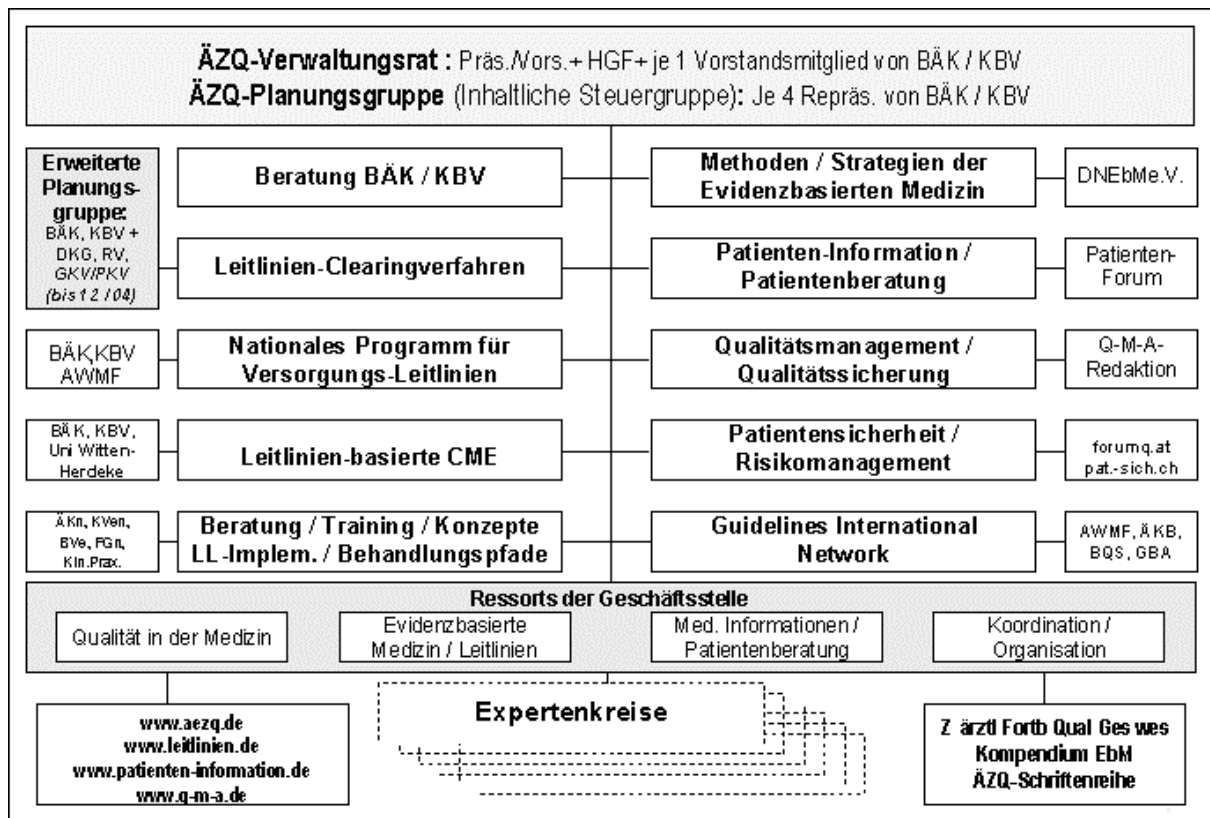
**ÄZQ-Verwaltungsrat :** Präs./Vors.+ HGF+ je 1 Vorstandsmitglied von BÄK / KBV
**ÄZQ-Planungsgruppe** (Inhaltliche Steuergruppe): Je 4 Repräs. von BÄK / KBV

**Erweiterte Planungsgruppe:** BÄK, KBV + DKG, RV, *GKV/PKV (bis 12 / 04)*

**Beratung BÄK / KBV**

**Leitlinien-Clearingverfahren**

BÄK,KBV AWMF

**Nationales Programm für Versorgungs-Leitlinien**

BÄK, KBV, Uni Witten-Herdeke

**Leitlinien-basierte CME**

ÄKn, KVen, BVe, FGn, Kln.Prax.

**Beratung / Training / Konzepte LL-Implem. / Behandlungspfade**

**Methoden / Strategien der Evidenzbasierten Medizin**

DNEbMe.V.

**Patienten-Information / Patientenberatung**

Patienten-Forum

**Qualitätsmanagement / Qualitätssicherung**

Q-M-A-Redaktion

**Patientensicherheit / Risikomanagement**

forumq.at pat.-sich.ch

**Guidelines International Network**

AWMF, ÄKB, BQS, GBA

**Ressorts der Geschäftsstelle**

Qualität in der Medizin

Evidenzbasierte Medizin / Leitlinien

Med. Informationen / Patientenberatung

Koordination / Organisation

**www.aezq.de**
**www.leitlinien.de**
**www.patienten-information.de**
**www.q-m-a.de**

**Expertenkreise**

**Z ärztl Fortb Qual Ges wes**
**Kompendium EbM**
**ÄZQ-Schriftenreihe**